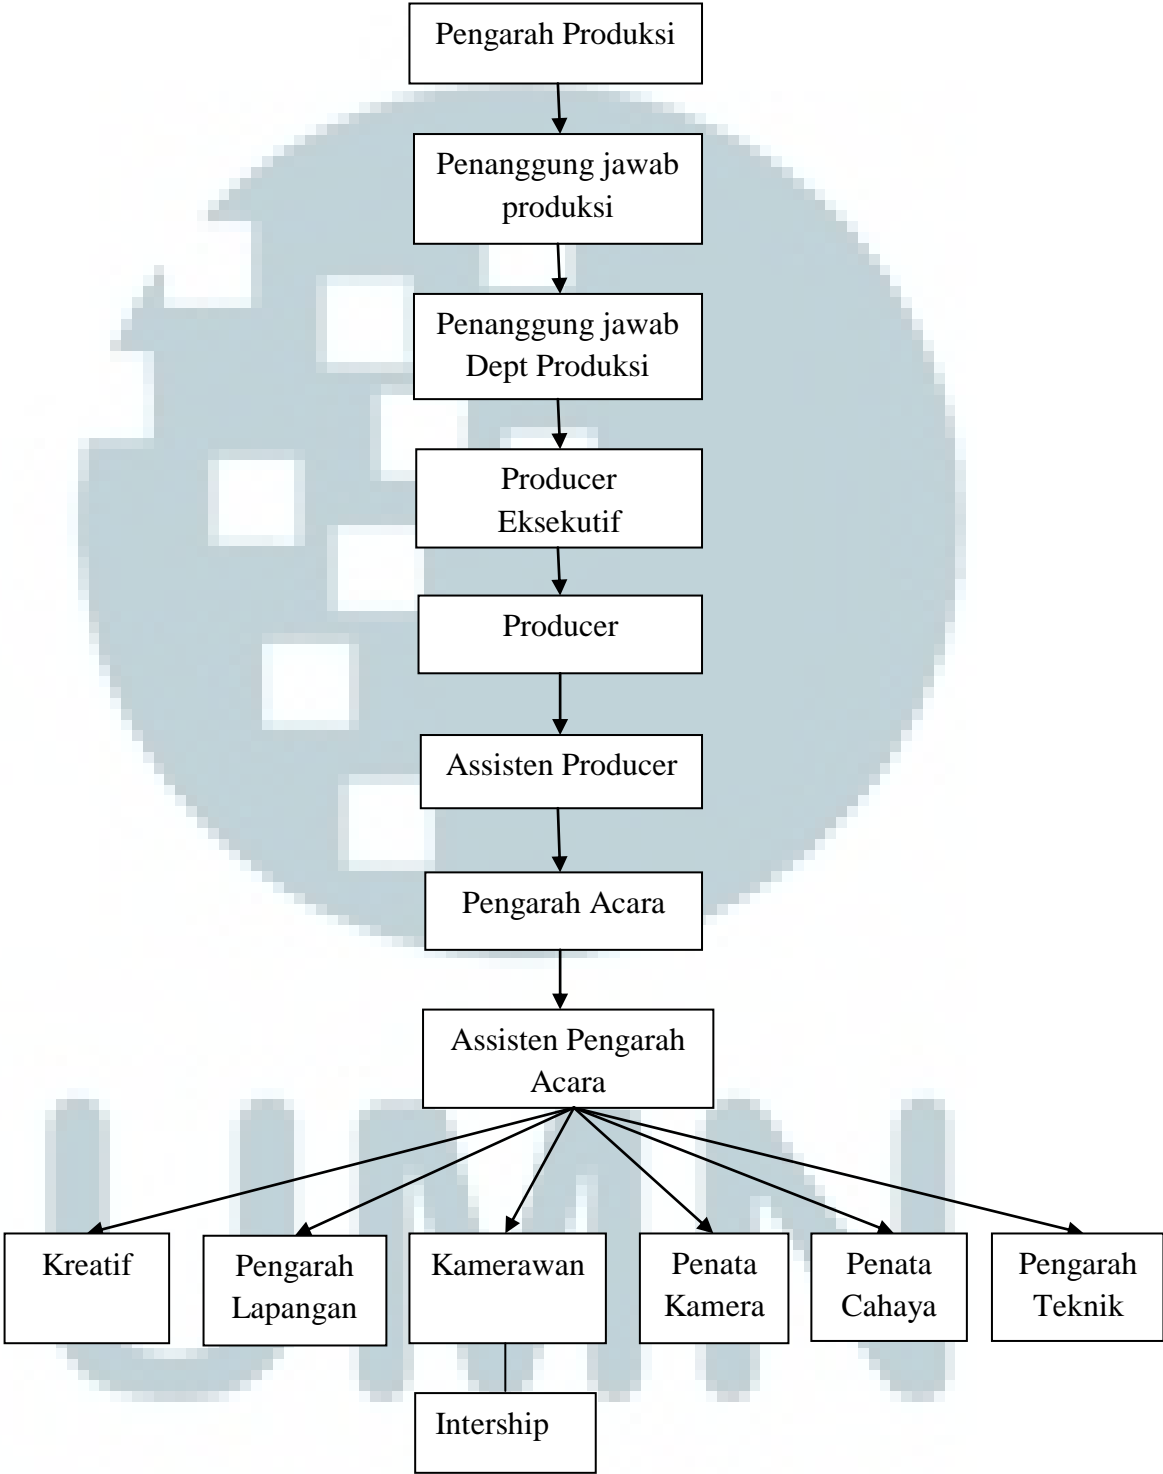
Pengarah Produksi

Penanggung jawab produksi

Penanggung jawab Dept Produksi

Producer Eksekutif

Producer

Assisten Producer

Pengarah Acara

Assisten Pengarah Acara

Kreatif

Pengarah Lapangan

Kamerawan

Penata Kamera

Penata Cahaya

Pengarah Teknik

Intership